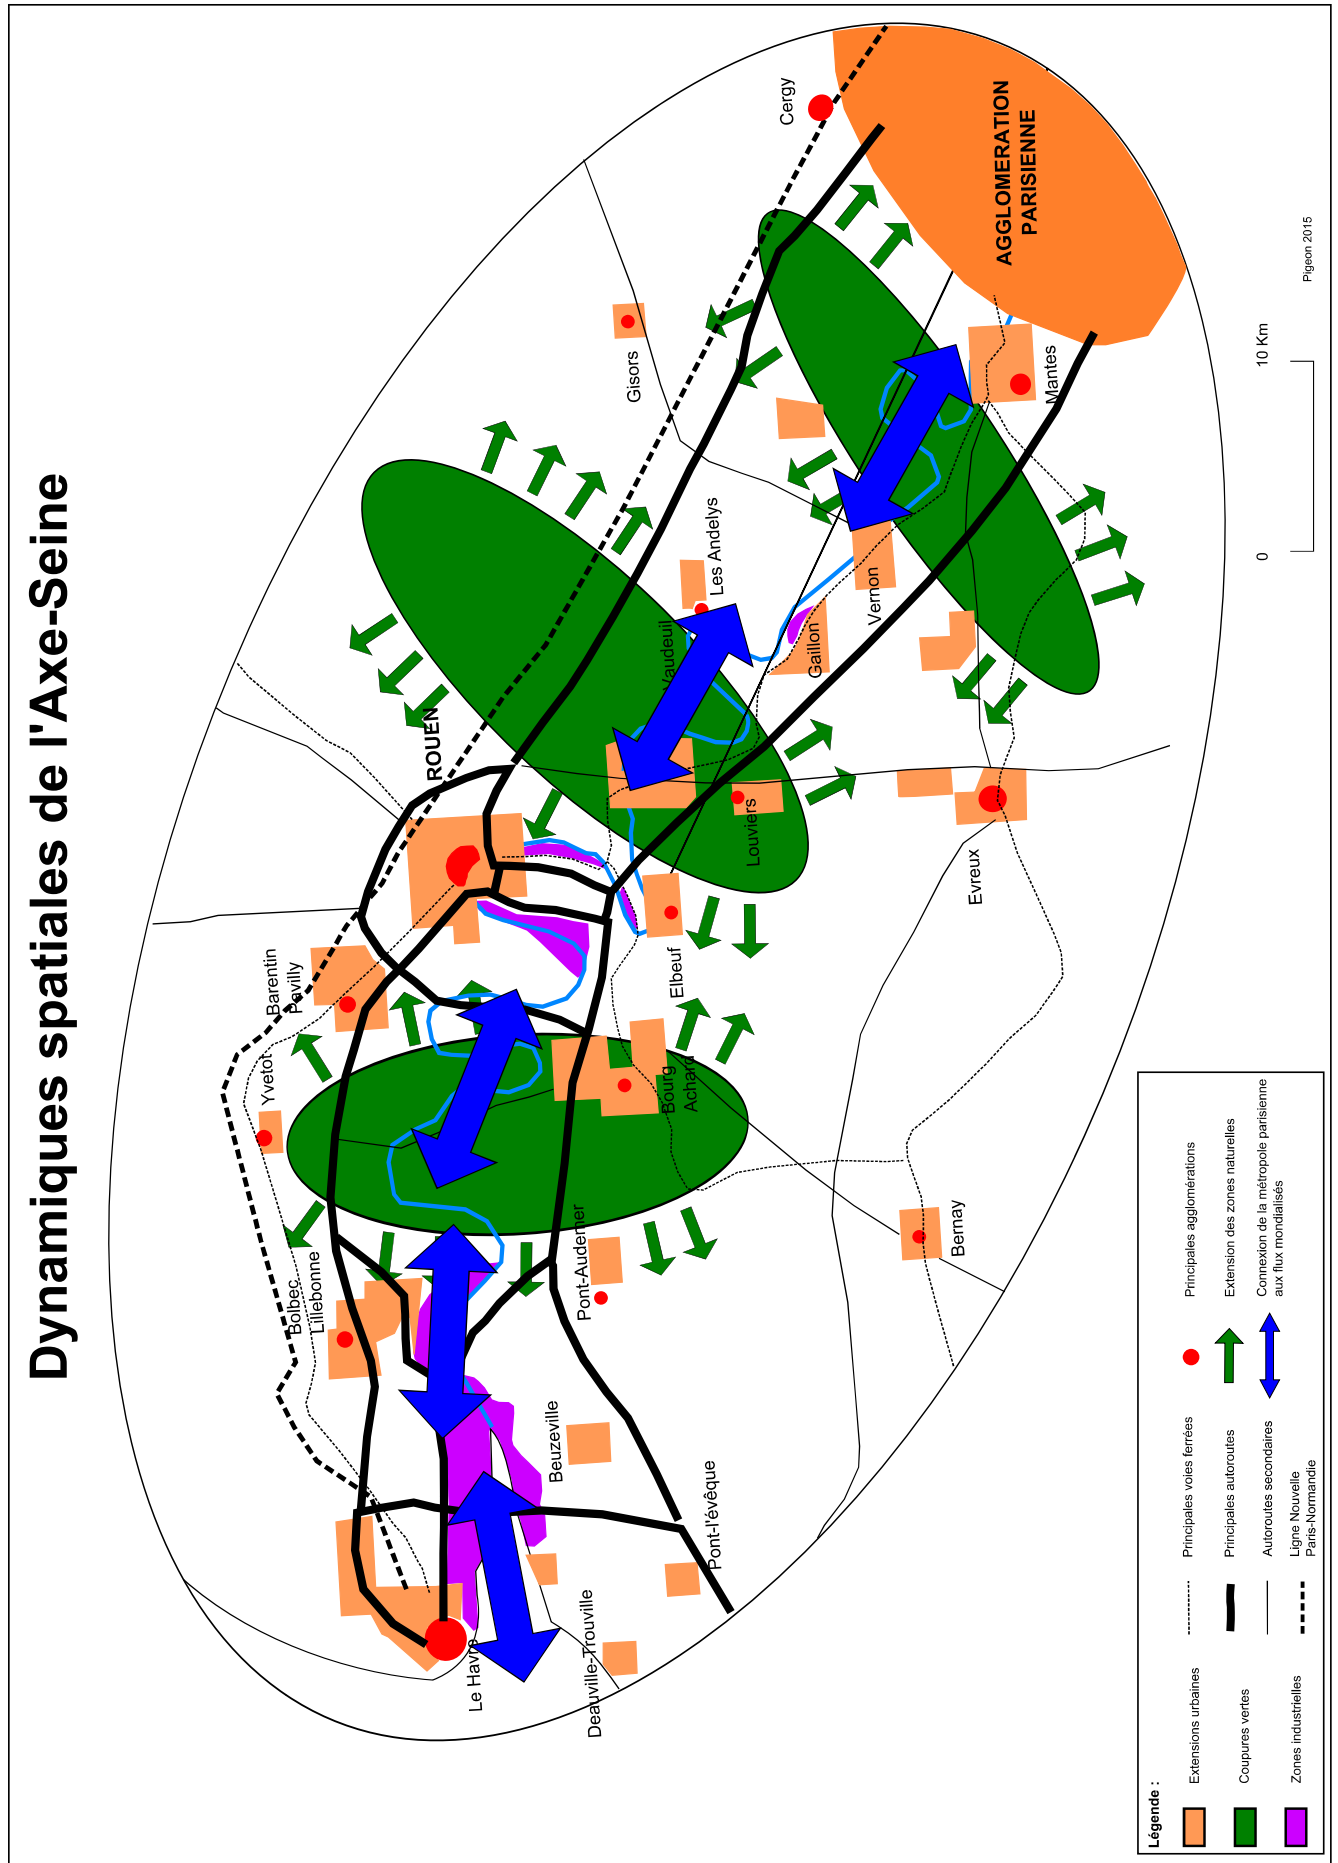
Dynamiques spatiales de l'Axe-Seine

AGGLOMERATION PARISIENNE

Cergy

Gisors

Mantes

Les Andelys

Vernon

Gaillon

Vaudreuil

ROUEN

Louviers

Evreux

Elbeuf

Barentin

Pavilly

Yvetot

Bourg Achard

Bolbec

Lillebonne

Pont-Audemer

Bernay

Beuzeville

Pont-l'évêque

Le Havre

Deauville-Trouville

10 Km

0

Pigeon 2015

Légende :

Extensions urbaines

Coupures vertes

Zones industrielles

Principales voies ferrées

Principales autoroutes

Autoroutes secondaires

Ligne Nouvelle Paris-Normandie

Principales agglomérations

Extension des zones naturelles

Connexion de la métropole parisienne aux flux mondialisés